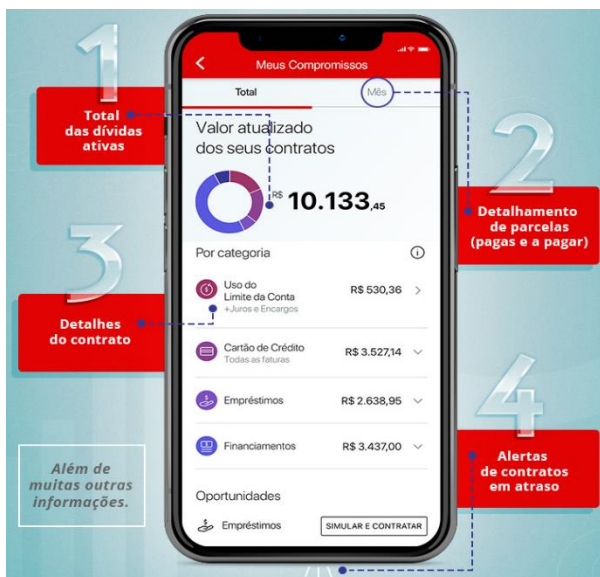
1

Total das dívidas ativas

Meus Compromissos

Total

Mês

Valor atualizado dos seus contratos

R$ 10.133,45

2

Detalhamento de parcelas (pagas e a pagar)

3

Por categoria

Detalhes do contrato

Uso do Limite da Conta
+Juros e Encargos

R$ 530,36

Cartão de Crédito
Todas as faturas

R$ 3.527,14

Empréstimos

R$ 2.638,95

Financiamentos

R$ 3.437,00

4

Alertas de contratos em atraso

Além de muitas outras informações.

Oportunidades

Empréstimos

SIMULAR E CONTRATAR